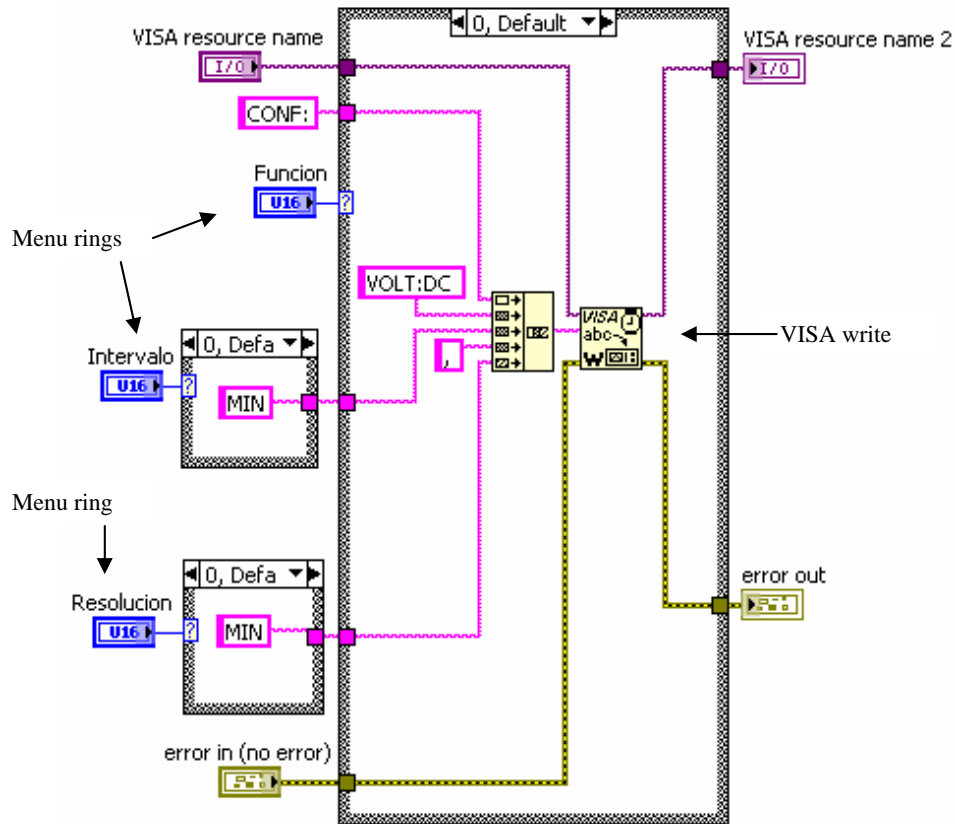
0, Default

VISA resource name

I/0

VISA resource name 2

I/0

CONF:

Funcion

U16

?

Menu rings

VOLT:DC

VISA abc W

VISA write

,

Intervalo

U16

?

0, Defa

MIN

Menu ring

Resolucion

U16

?

0, Defa

MIN

error out

error in (no error)